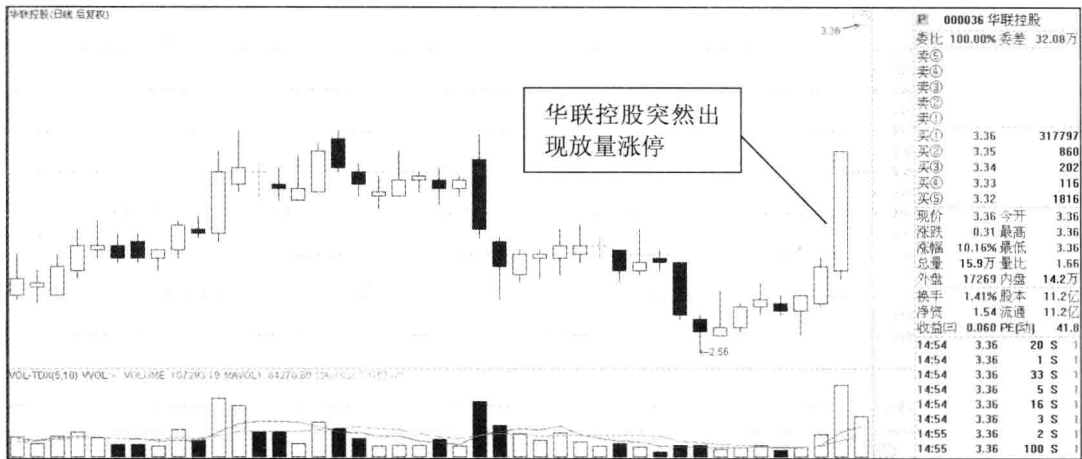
华联控股(日线 后复权)

3.36

华联控股突然出现放量涨停

2.56

VOL-TDX(5,10) VVOL: VOLUME 107295.19 MAVOL1 84270.80 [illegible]

| 融 | 000036 华联控股 | |
|---|---|---|
| 委比 | 100.00% 委差 | 32.08万 |
| 卖⑤ | | |
| 卖④ | | |
| 卖③ | | |
| 卖② | | |
| 卖① | | |
| 买① | 3.36 | 317797 |
| 买② | 3.35 | 860 |
| 买③ | 3.34 | 202 |
| 买④ | 3.33 | 116 |
| 买⑤ | 3.32 | 1816 |
| 现价 | 3.36 今开 | 3.36 |
| 涨跌 | 0.31 最高 | 3.36 |
| 涨幅 | 10.16% 最低 | 3.36 |
| 总量 | 15.9万 量比 | 1.66 |
| 外盘 | 17269 内盘 | 14.2万 |
| 换手 | 1.41% 股本 | 11.2亿 |
| 净资 | 1.54 流通 | 11.2亿 |
| 收益(三) | 0.060 PE(动) | 41.8 |
| 14:54 | 3.36 | 20 S 1 |
| 14:54 | 3.36 | 1 S 1 |
| 14:54 | 3.36 | 33 S 1 |
| 14:54 | 3.36 | 5 S 1 |
| 14:54 | 3.36 | 16 S 1 |
| 14:54 | 3.36 | 3 S 1 |
| 14:55 | 3.36 | 2 S 1 |
| 14:55 | 3.36 | 100 S 1 |